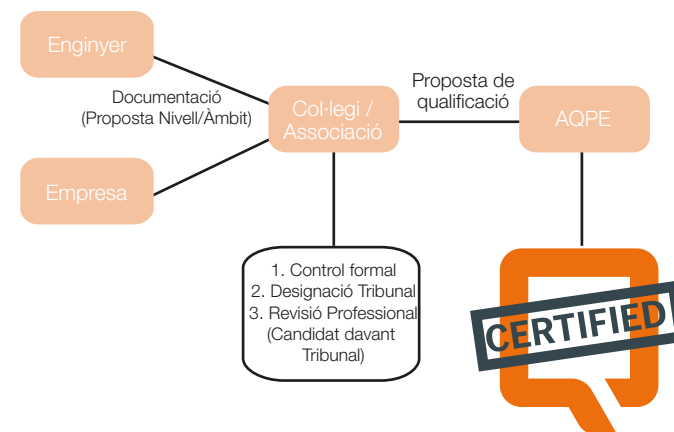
Enginyer

Documentació (Proposta Nivell/Àmbit)

Empresa

Col·legi / Associació

Proposta de qualificació

AQPE

1. Control formal
2. Designació Tribunal
3. Revisió Professional (Candidat davant Tribunal)

CERTIFIED